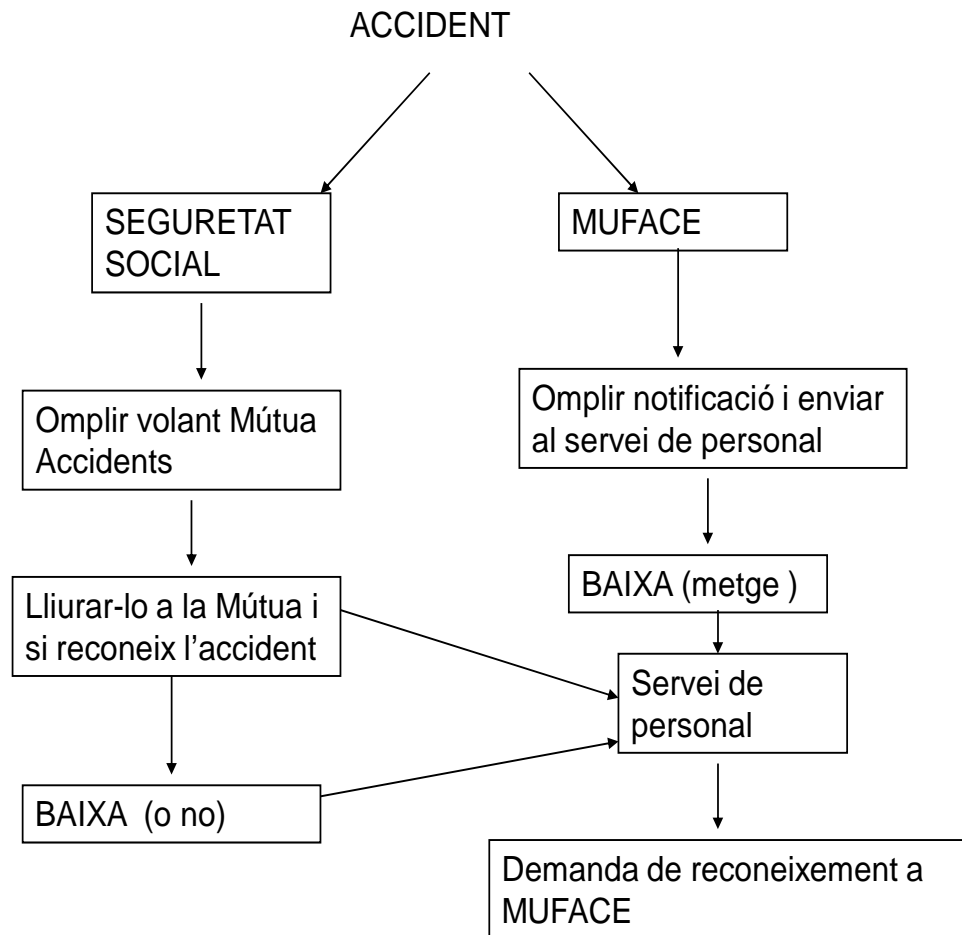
ACCIDENT

SEGURETAT SOCIAL

MUFACE

Omplir volant Mútua Accidents

Omplir notificació i enviar al servei de personal

Lliurar-lo a la Mútua i si reconeix l'accident

BAIXA (metge )

Servei de personal

BAIXA (o no)

Demanda de reconeixement a MUFACE